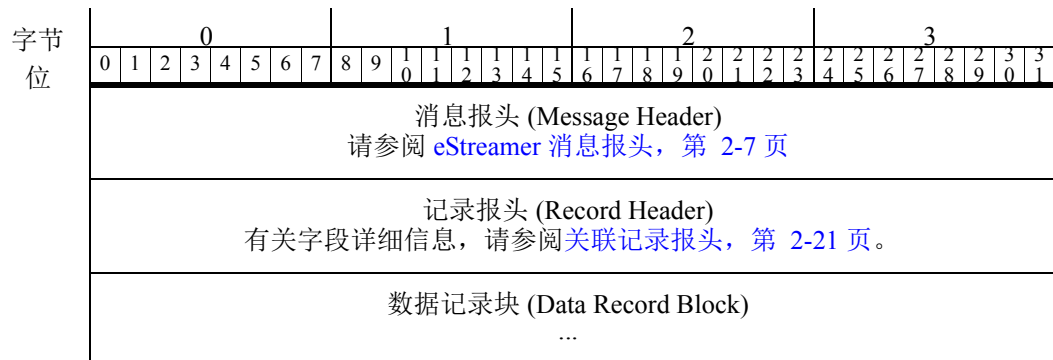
| 字节 | 0 | 1 | 2 | 3 |
|---|---|---|---|---|
| 位 | 0 1 2 3 4 5 6 7 | 8 9 10 11 12 13 14 15 | 16 17 18 19 20 21 22 23 | 24 25 26 27 28 29 30 31 |

消息报头 (Message Header)
请参阅 eStreamer 消息报头，第 2-7 页

记录报头 (Record Header)
有关字段详细信息，请参阅关联记录报头，第 2-21 页。

数据记录块 (Data Record Block)
...